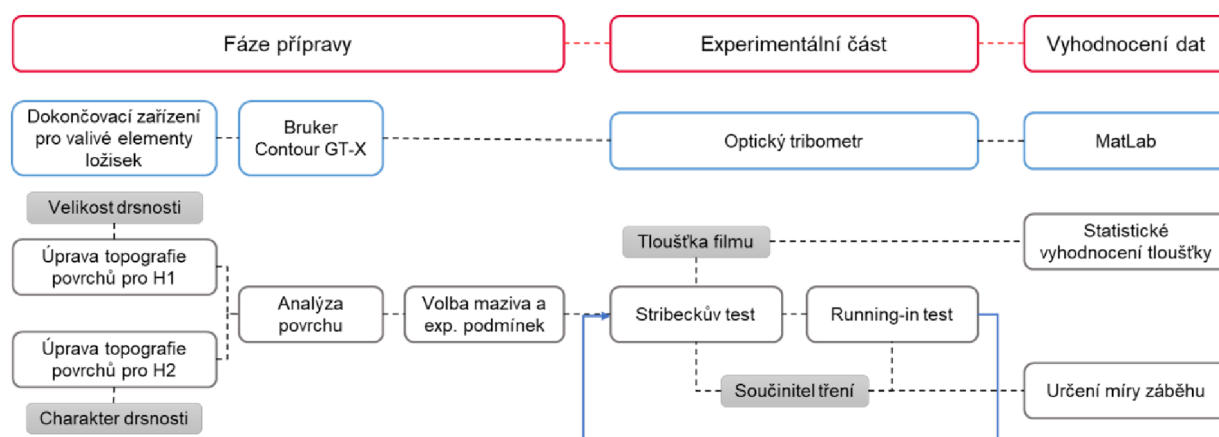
Fáze přípravy

Experimentální část

Vyhodnocení dat

Dokončovací zařízení pro valivé elementy ložisek

Bruker Contour GT-X

Optický tribometr

MatLab

Velikost drsnosti

Úprava topografie povrchů pro H1

Tloušťka filmu

Statistické vyhodnocení tloušťky

Analýza povrchu

Volba maziva a exp. podmínek

Stribeckův test

Running-in test

Úprava topografie povrchů pro H2

Součinitel tření

Určení míry záběhu

Charakter drsnosti